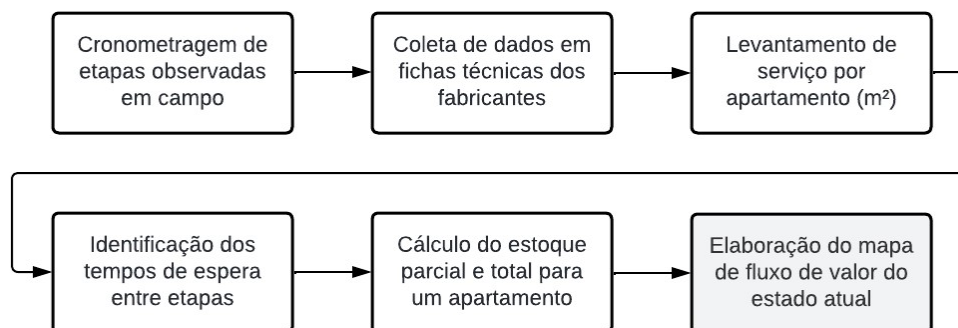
Cronometragem de etapas observadas em campo

Coleta de dados em fichas técnicas dos fabricantes

Levantamento de serviço por apartamento (m²)

Identificação dos tempos de espera entre etapas

Cálculo do estoque parcial e total para um apartamento

Elaboração do mapa de fluxo de valor do estado atual